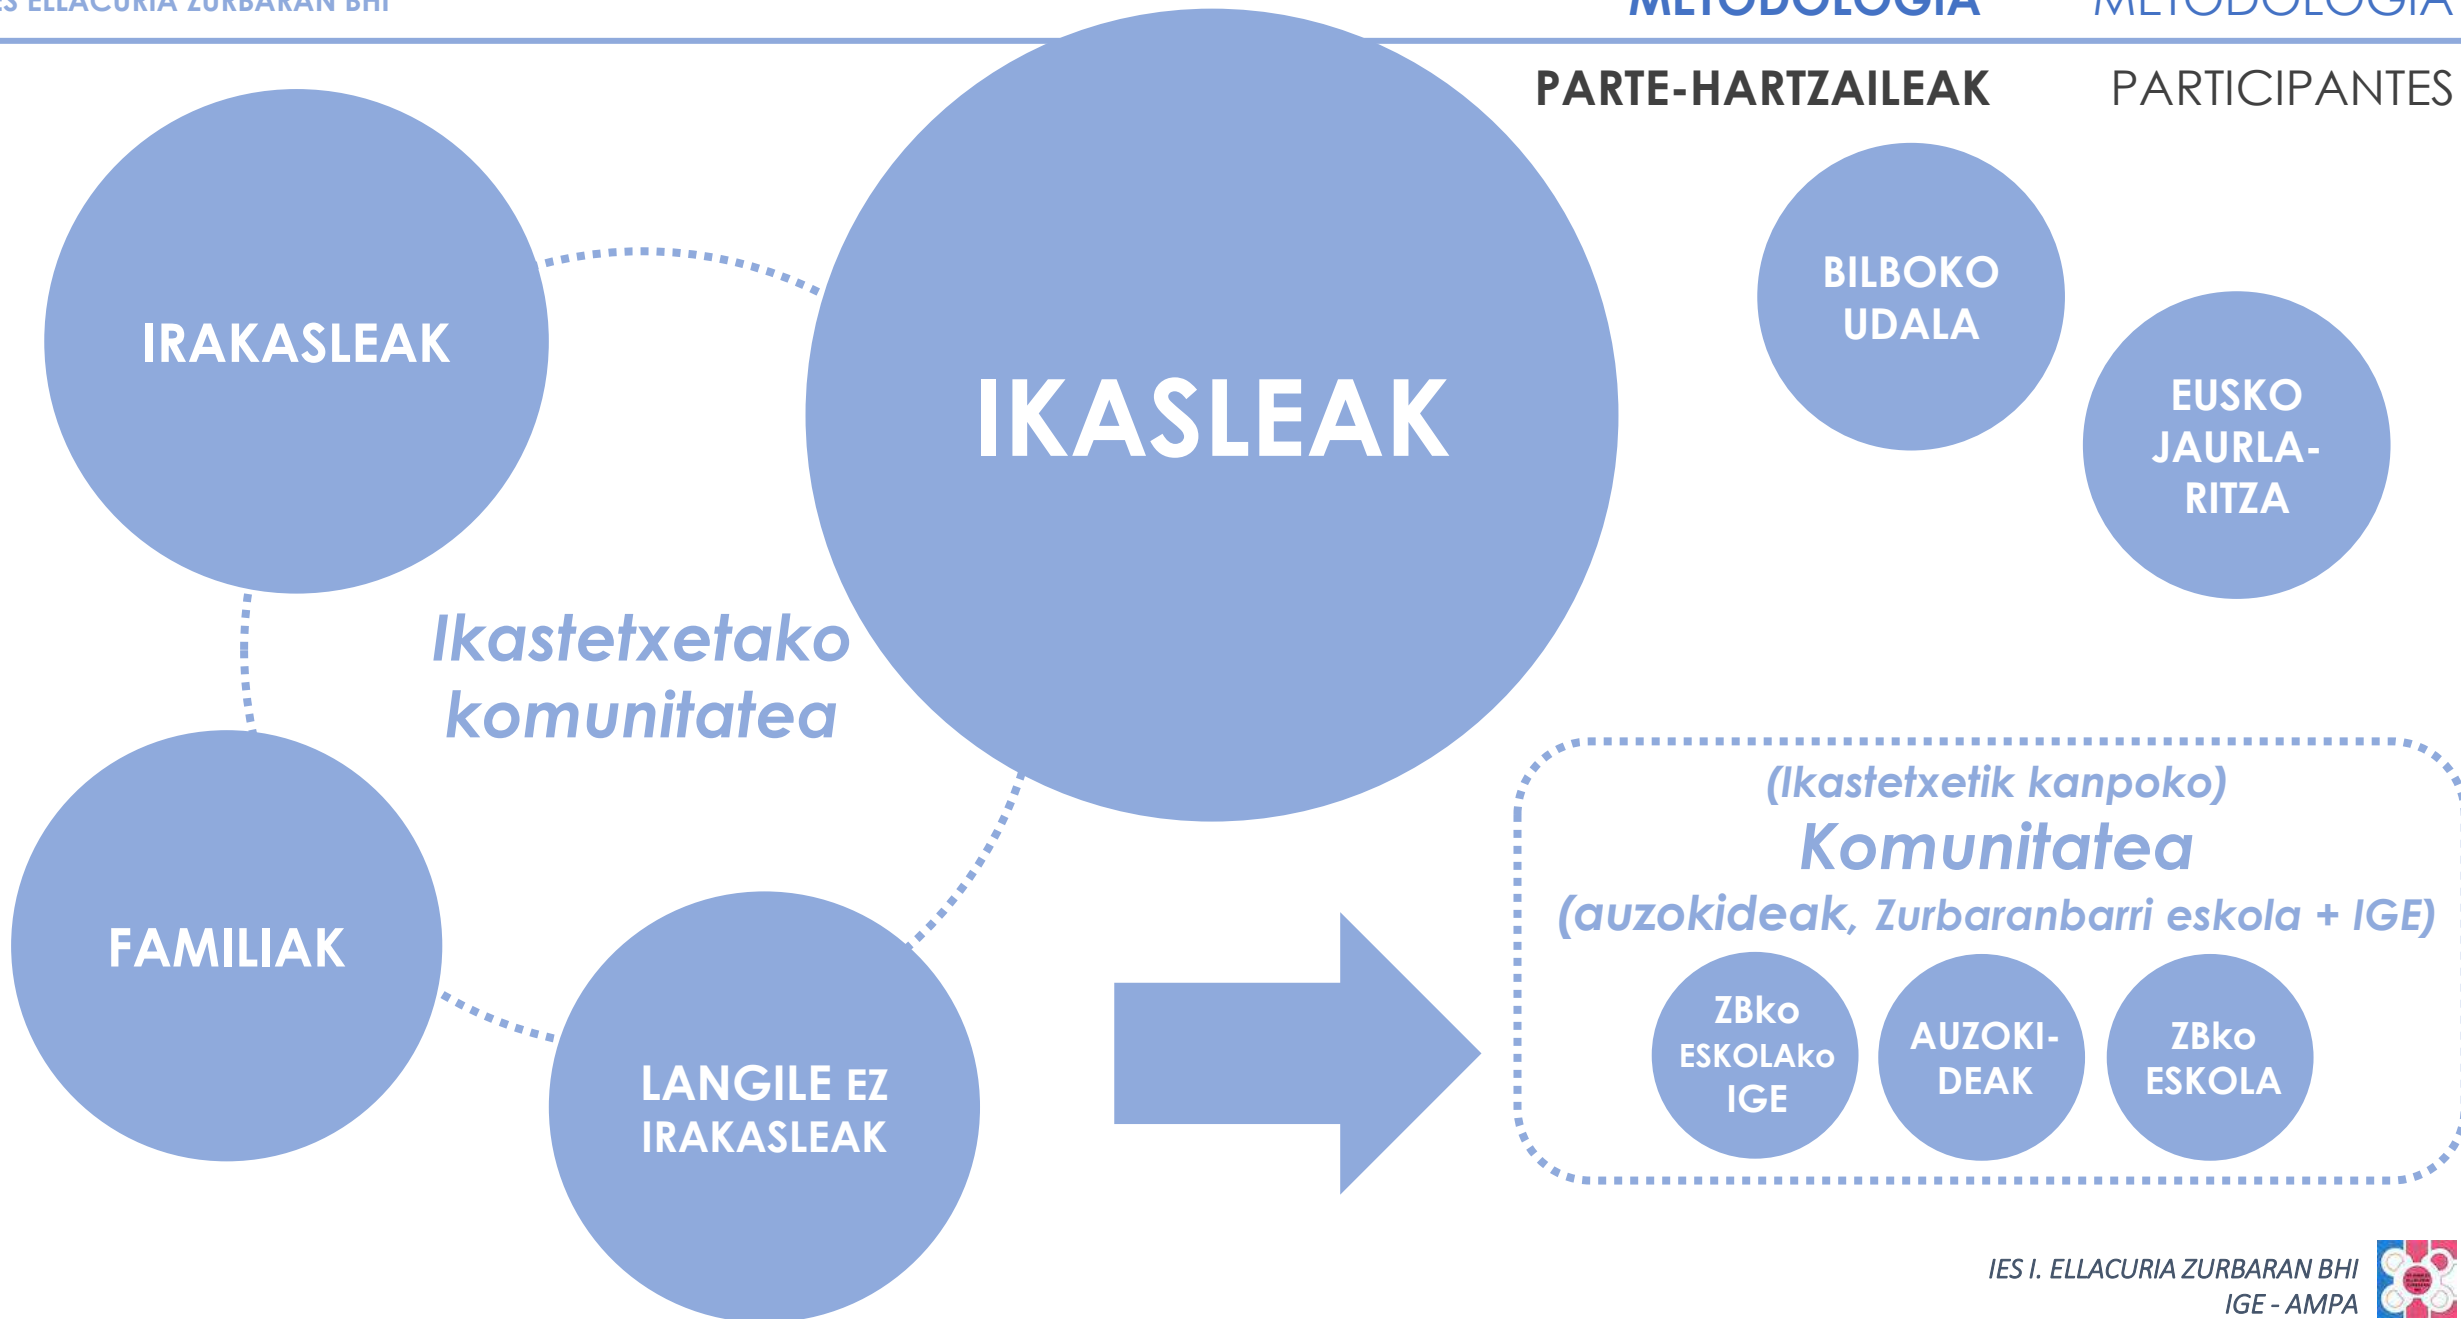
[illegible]S ELLACURIA ZURBARAN BHI

METODOLOGIA METODOLOGIA

PARTE-HARTZAILEAK PARTICIPANTES

IRAKASLEAK

IKASLEAK

BILBOKO UDALA

EUSKO JAURLARITZA

Ikastetxetako komunitatea

FAMILIAK

LANGILE EZ IRAKASLEAK

(Ikastetxetik kanpoko)
Komunitatea
(auzokideak, Zurbaranbarri eskola + IGE)

ZBko ESKOLAko IGE

AUZOKIDEAK

ZBko ESKOLA

IES I. ELLACURIA ZURBARAN BHI
IGE - AMPA